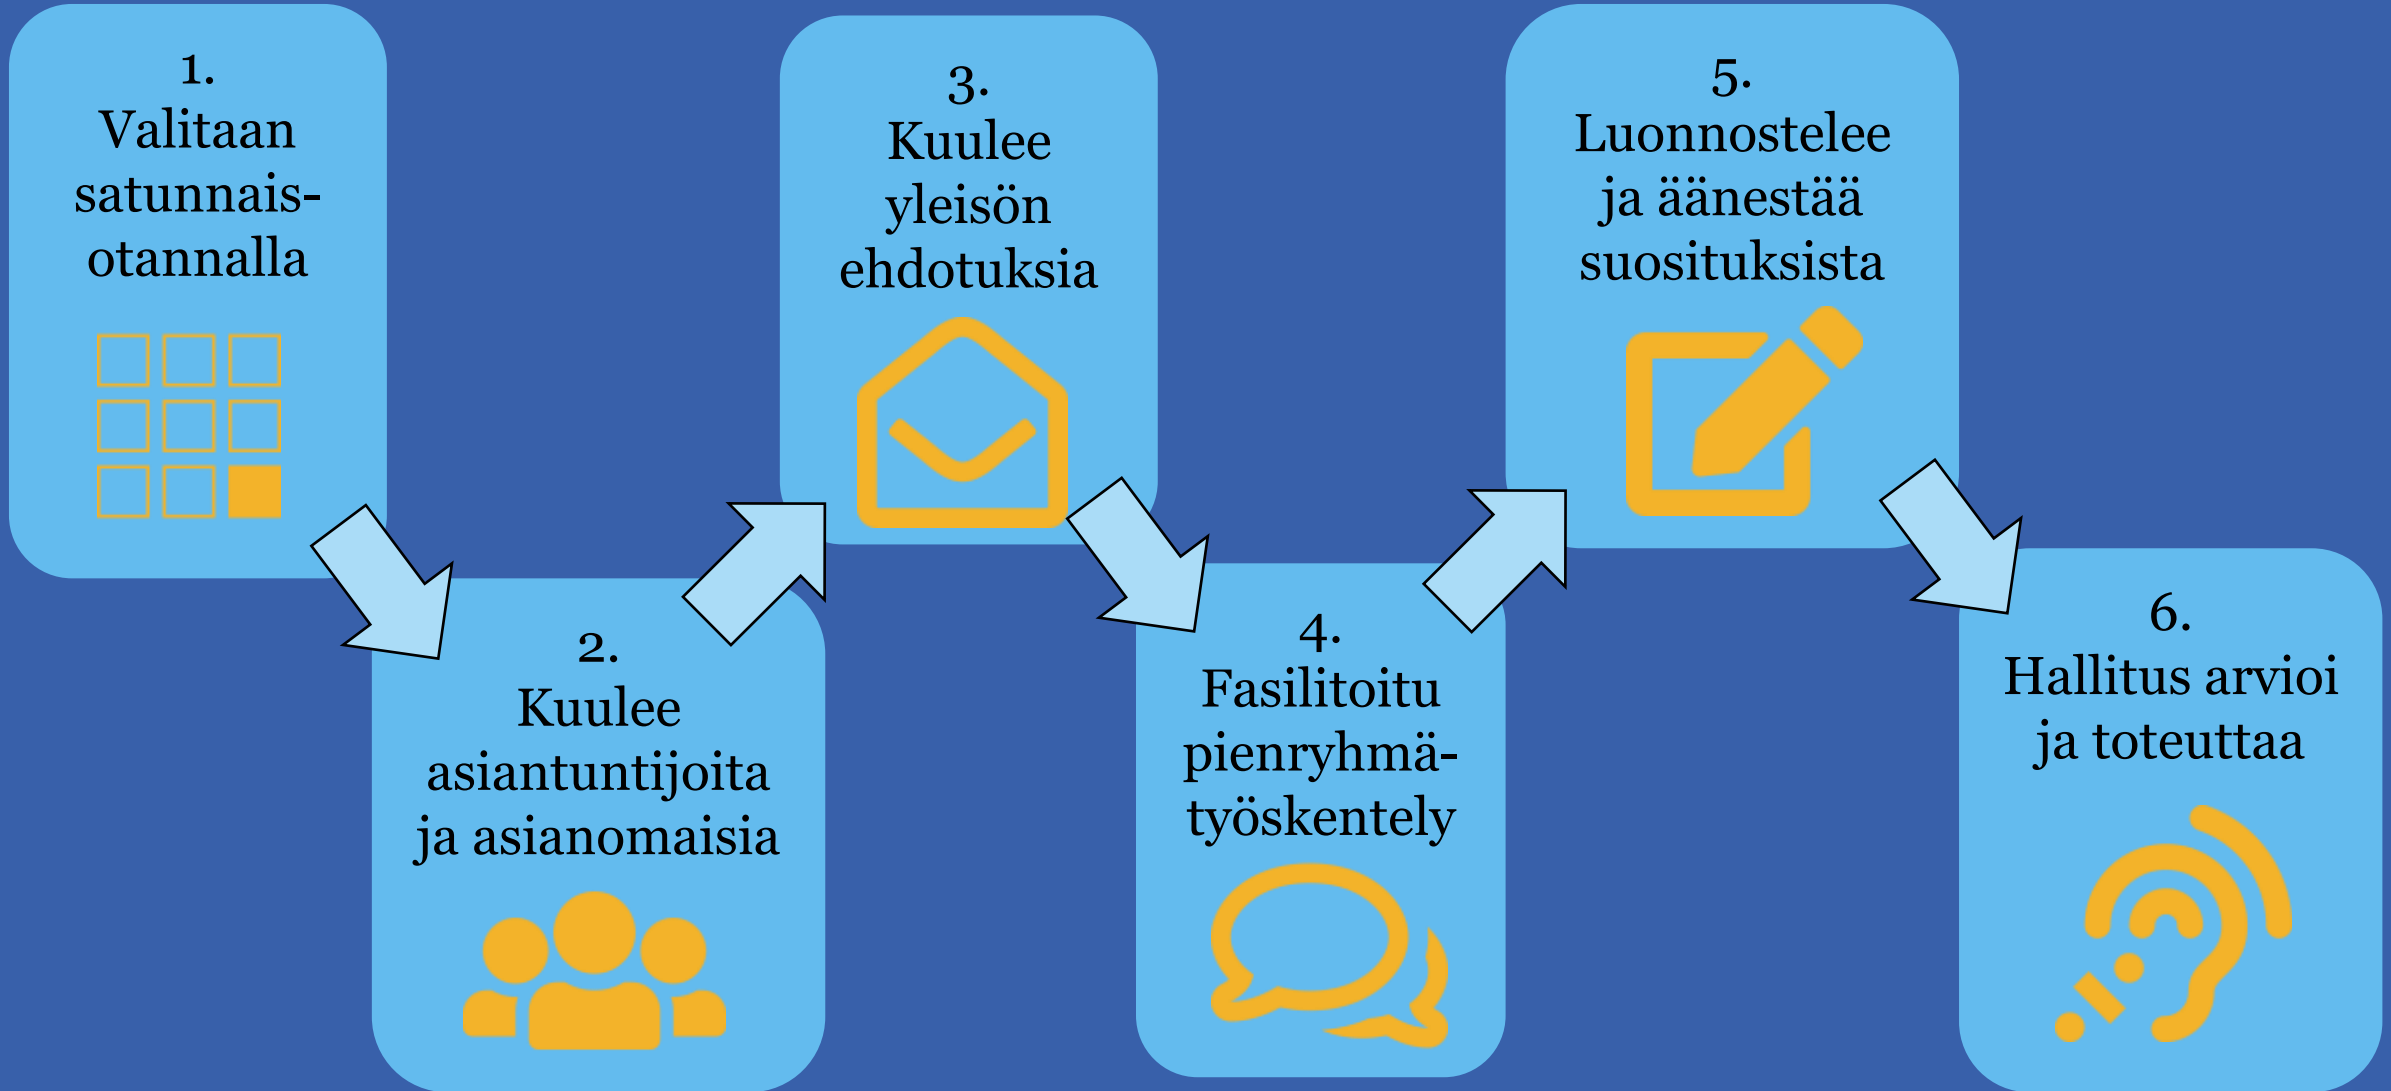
1.
Valitaan satunnaisotannalla

2.
Kuulee asiantuntijoita ja asianomaisia

3.
Kuulee yleisön ehdotuksia

4.
Fasilitoitu pienryhmätyöskentely

5.
Luonnostelee ja äänestää suosituksista

6.
Hallitus arvioi ja toteuttaa